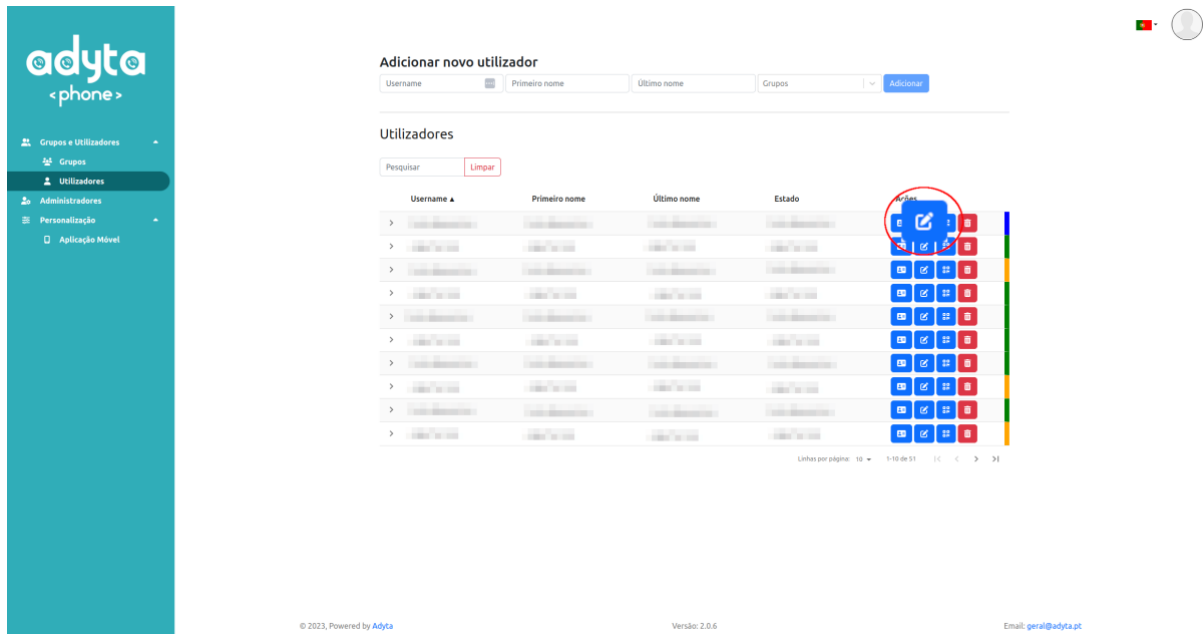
adyta
<phone>

Grupos e Utilizadores
Grupos
Utilizadores
Administradores
Personalização
Aplicação Móvel

Adicionar novo utilizador

Username | Primeiro nome | Último nome | Grupos | Adicionar

Utilizadores

Pesquisar | Limpar

| | Username ▲ | Primeiro nome | Último nome | Estado | Ações |
|---|---|---|---|---|---|
| > | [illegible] | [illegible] | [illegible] | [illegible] | |
| > | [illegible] | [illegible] | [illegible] | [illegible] | |
| > | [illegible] | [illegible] | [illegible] | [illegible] | |
| > | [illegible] | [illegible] | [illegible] | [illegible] | |
| > | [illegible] | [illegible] | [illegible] | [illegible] | |
| > | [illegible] | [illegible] | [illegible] | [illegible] | |
| > | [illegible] | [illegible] | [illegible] | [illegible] | |
| > | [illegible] | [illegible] | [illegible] | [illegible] | |
| > | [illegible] | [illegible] | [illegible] | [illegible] | |
| > | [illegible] | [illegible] | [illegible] | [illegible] | |

Linhas por página: 10 1-10 de 51

© 2023, Powered by Adyta
Versão: 2.0.6
Email: geral@adyta.pt